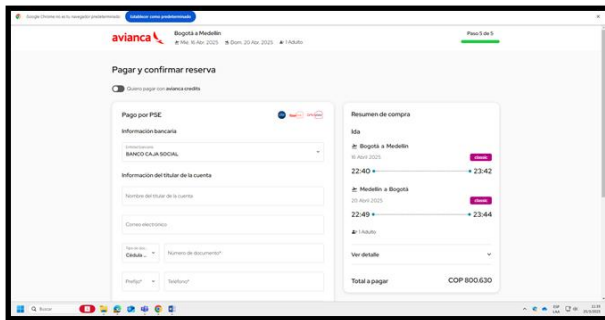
Google Chrome no es tu navegador predeterminado  Establecer como predeterminado

avianca  Bogotá a Medellín  Mié. 16 Abr. 2025  Dom. 20 Abr. 2025  1 Adulto  Paso 5 de 5

Pagar y confirmar reserva

Quiero pagar con avianca credits

Pago por PSE

Información bancaria

Entidad bancaria
BANCO CAJA SOCIAL

Información del titular de la cuenta

Nombre del titular de la cuenta

Correo electrónico

Tipo de doc.
Cédula ...

Número de documento*

Prefijo*

Teléfono*

Resumen de compra

Ida

Bogotá a Medellín
16 Abril 2025
classic
22:40 23:42

Medellín a Bogotá
20 Abril 2025
classic
22:49 23:44

1 Adulto

Ver detalle

Total a pagar  COP 800.630

Buscar